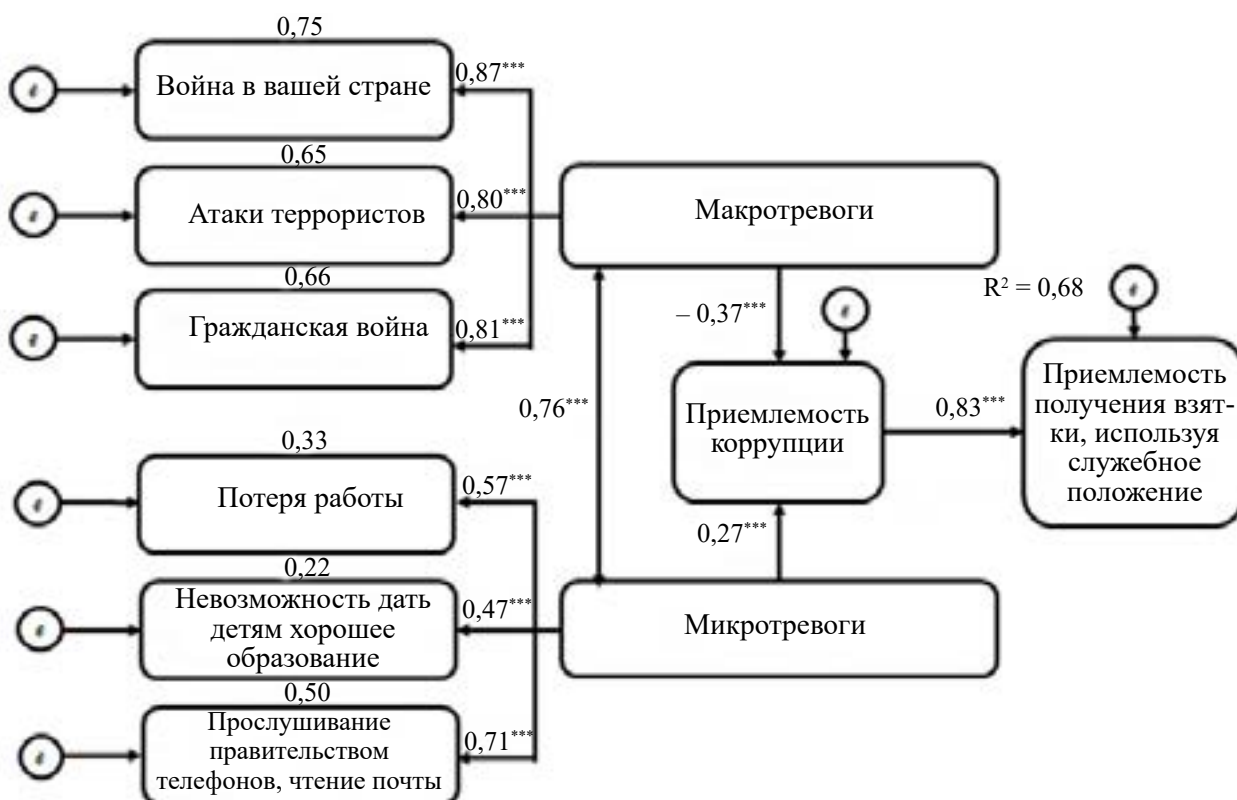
0,75

Война в вашей стране

$0,87^{***}$

0,65

Атаки террористов

$0,80^{***}$

Макротревоги

0,66

Гражданская война

$0,81^{***}$

$R^2 = 0,68$

$-0,37^{***}$

$0,76^{***}$

Приемлемость коррупции

$0,83^{***}$

Приемлемость получения взятки, используя служебное положение

0,33

Потеря работы

$0,57^{***}$

$0,27^{***}$

0,22

Невозможность дать детям хорошее образование

$0,47^{***}$

Микротревоги

0,50

Прослушивание правительством телефонов, чтение почты

$0,71^{***}$